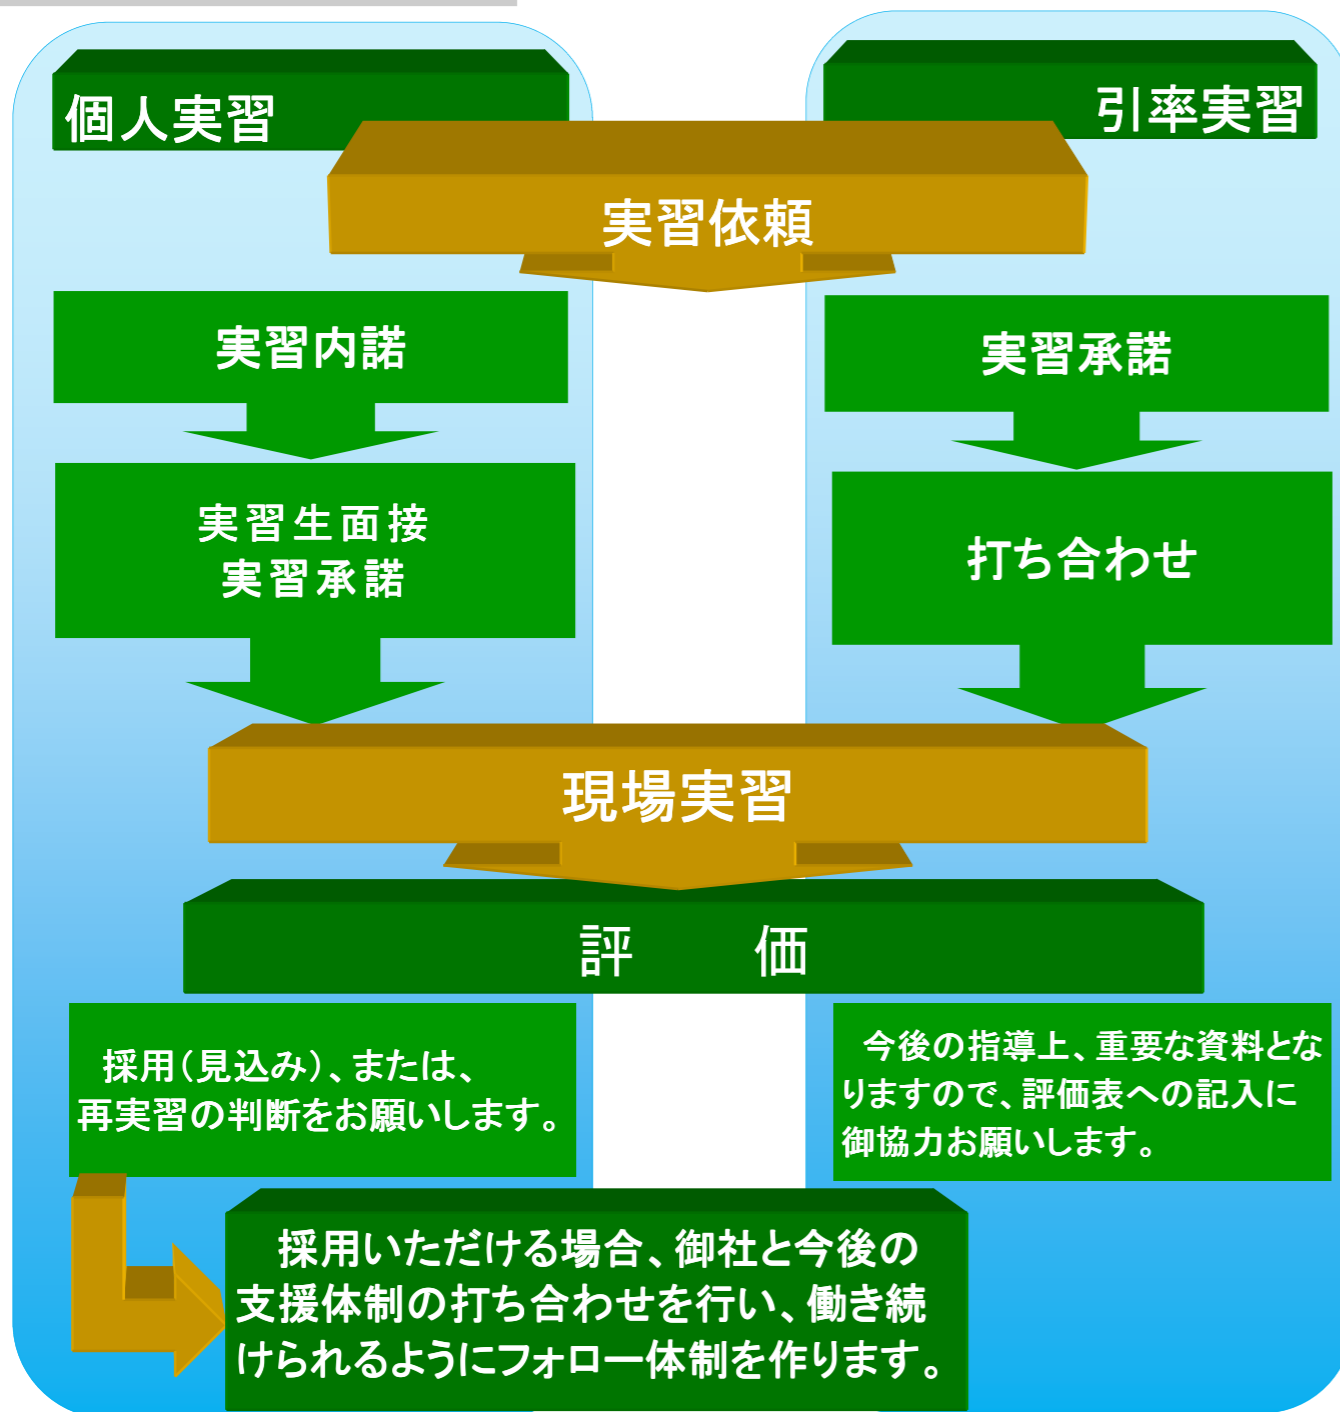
個人実習

引率実習

実習依頼

実習内諾

実習承諾

実習生面接
実習承諾

打ち合わせ

現場実習

評　価

採用（見込み）、または、再実習の判断をお願いします。

今後の指導上、重要な資料となりますので、評価表への記入に御協力お願いします。

採用いただける場合、御社と今後の支援体制の打ち合わせを行い、働き続けられるようにフォロー体制を作ります。